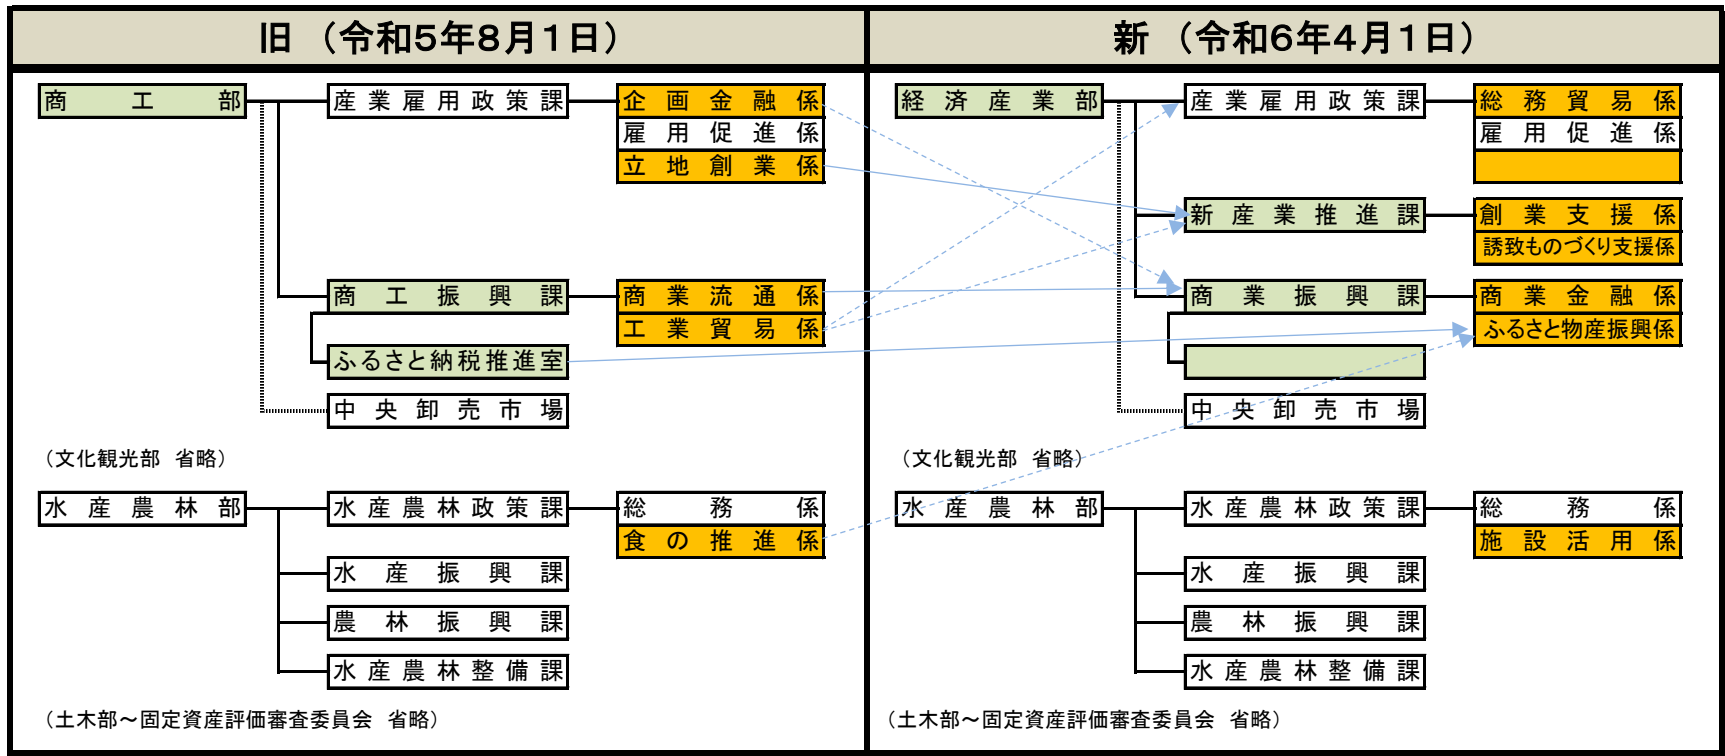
旧（令和5年8月1日）

商工部
産業雇用政策課
企画金融係
雇用促進係
立地創業係
商工振興課
商業流通係
工業貿易係
ふるさと納税推進室
中央卸売市場

（文化観光部 省略）

水産農林部
水産農林政策課
総務係
食の推進係
水産振興課
農林振興課
水産農林整備課

（土木部～固定資産評価審査委員会 省略）

新（令和6年4月1日）

経済産業部
産業雇用政策課
総務貿易係
雇用促進係
新産業推進課
創業支援係
誘致ものづくり支援係
商業振興課
商業金融係
ふるさと物産振興係
中央卸売市場

（文化観光部 省略）

水産農林部
水産農林政策課
総務係
施設活用係
水産振興課
農林振興課
水産農林整備課

（土木部～固定資産評価審査委員会 省略）